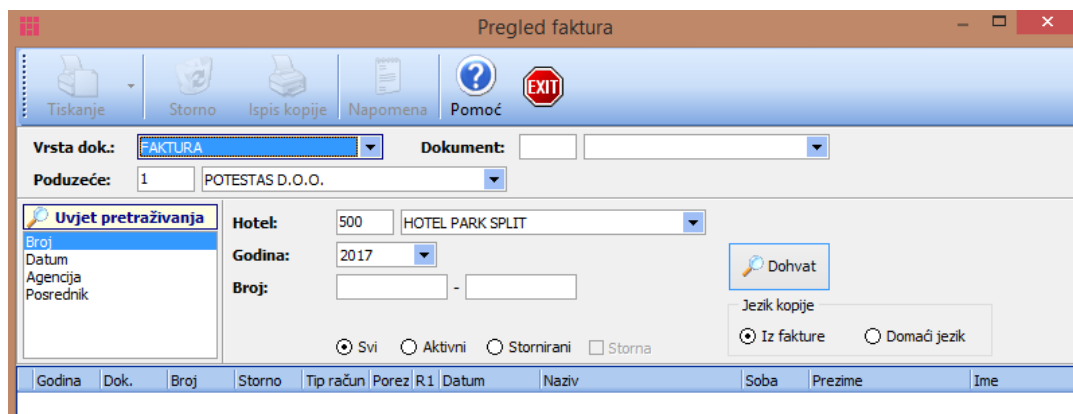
Pregled faktura

Tiskanje
Storno
Ispis kopije
Napomena
Pomoć
EXIT

Vrsta dok.: FAKTURA
Dokument:
Poduzeće: 1 POTESTAS D.O.O.

Uvjet pretraživanja
Broj
Datum
Agencija
Posrednik

Hotel: 500 HOTEL PARK SPLIT
Godina: 2017
Broj: -

Dohvat

Jezik kopije
Iz fakture
Domaći jezik

Svi
Aktivni
Stornirani
Storna

| Godina | Dok. | Broj | Storno | Tip račun | Porez | R1 | Datum | Naziv | Soba | Prezime | Ime |
|---|---|---|---|---|---|---|---|---|---|---|---|